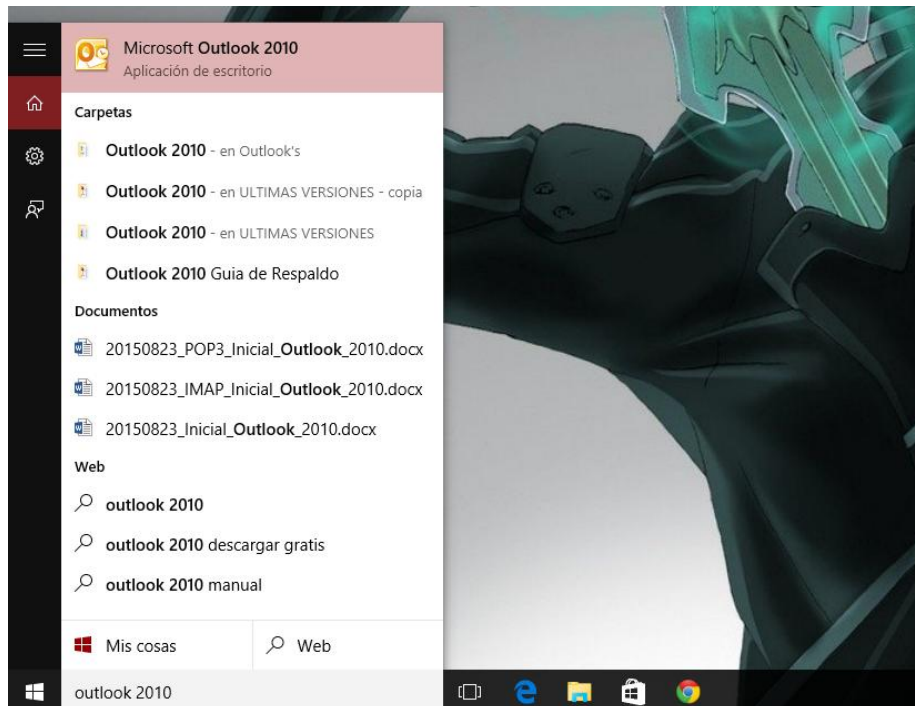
Microsoft Outlook 2010
Aplicación de escritorio

Carpetas

Outlook 2010 - en Outlook's

Outlook 2010 - en ULTIMAS VERSIONES - copia

Outlook 2010 - en ULTIMAS VERSIONES

Outlook 2010 Guia de Respaldo

Documentos

20150823_POP3_Inicial_Outlook_2010.docx

20150823_IMAP_Inicial_Outlook_2010.docx

20150823_Inicial_Outlook_2010.docx

Web

outlook 2010

outlook 2010 descargar gratis

outlook 2010 manual

Mis cosas

Web

outlook 2010